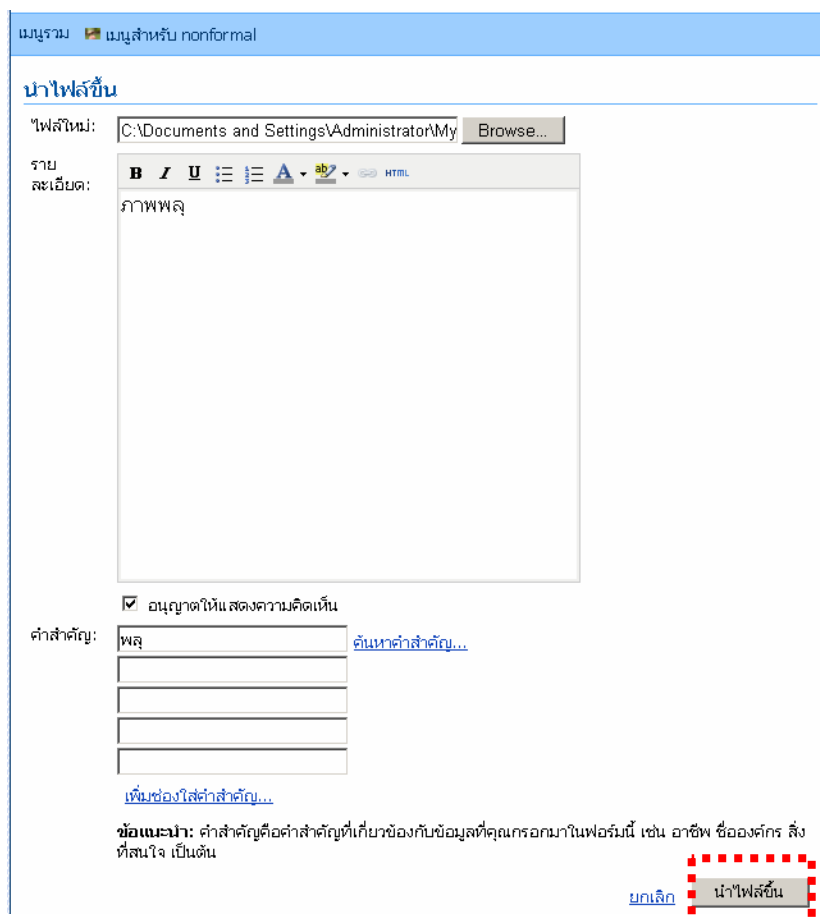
เมนูรวม เมนูสำหรับ nonformal

นำไฟล์ขึ้น

ไฟล์ใหม่: C:\Documents and Settings\Administrator\My Browse...

รายละเอียด: B I U HTML

ภาพพลุ

☑ อนุญาตให้แสดงความคิดเห็น

คำสำคัญ: พลุ ค้นหาคำสำคัญ...

เพิ่มช่องใส่คำสำคัญ...

ข้อแนะนำ: คำสำคัญคือคำสำคัญที่เกี่ยวข้องกับข้อมูลที่คุณกรอกมาในฟอร์มนี้ เช่น อาชีพ ชื่อองค์กร สิ่งที่สนใจ เป็นต้น

ยกเลิก นำไฟล์ขึ้น